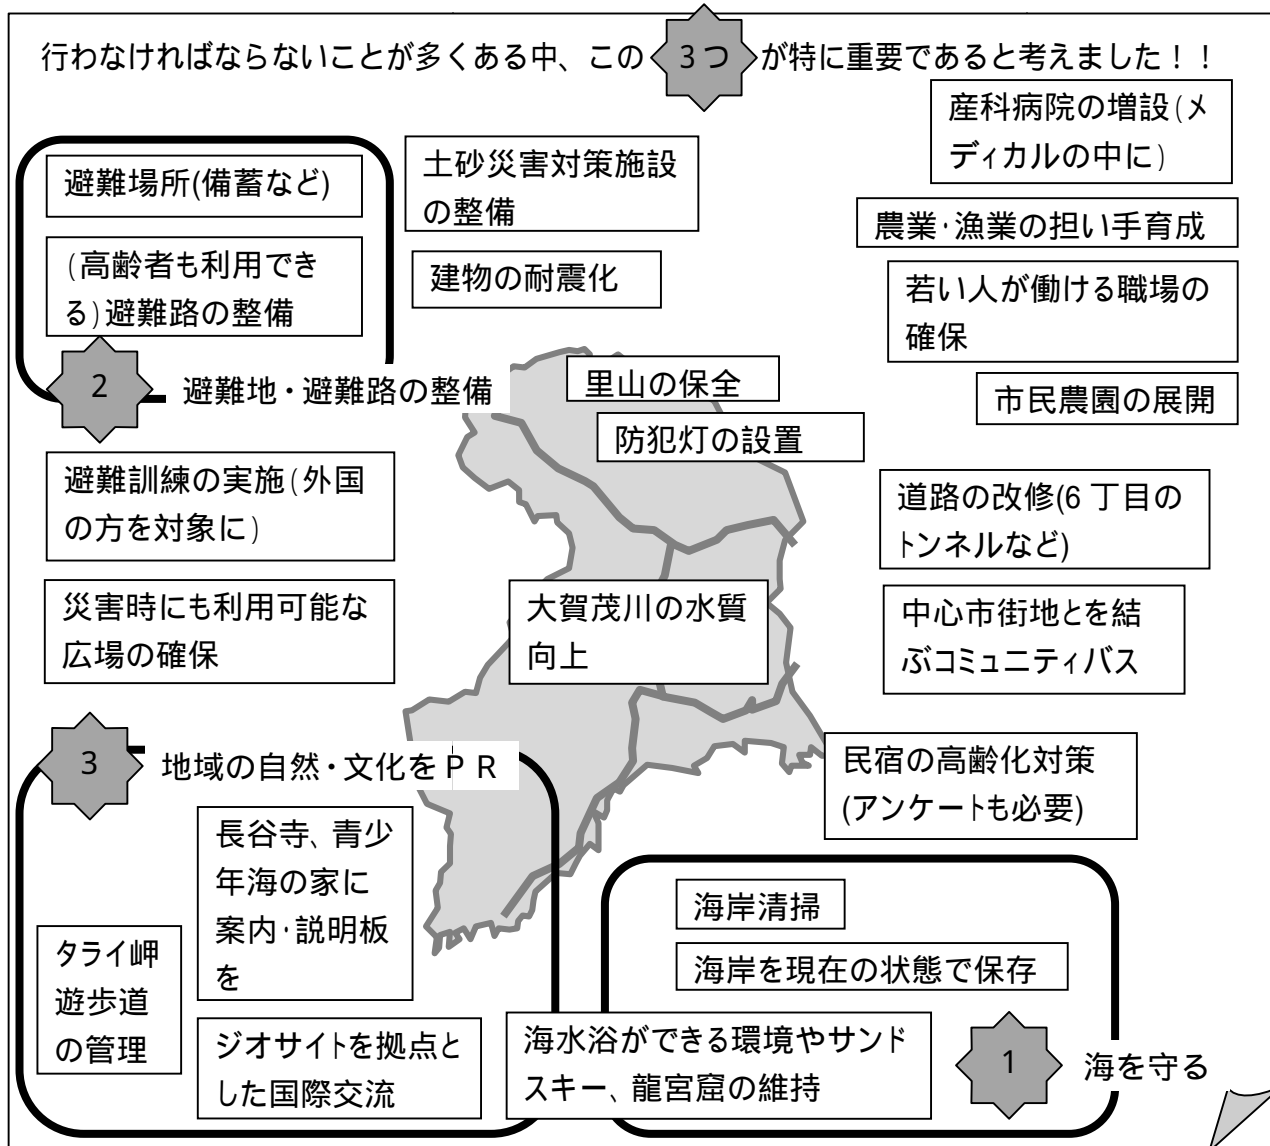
行わなければならないことが多くある中、この 3つ が特に重要であると考えました！！

産科病院の増設(メディカルの中に)

避難場所(備蓄など)

(高齢者も利用できる)避難路の整備

土砂災害対策施設の整備

建物の耐震化

農業·漁業の担い手育成

若い人が働ける職場の確保

2 避難地・避難路の整備

里山の保全

市民農園の展開

防犯灯の設置

避難訓練の実施(外国の方を対象に)

道路の改修(6 丁目のトンネルなど)

災害時にも利用可能な広場の確保

大賀茂川の水質向上

中心市街地とを結ぶコミュニティバス

3 地域の自然・文化をＰＲ

民宿の高齢化対策(アンケートも必要)

長谷寺、青少年海の家に案内·説明板を

海岸清掃

タライ岬遊歩道の管理

海岸を現在の状態で保存

ジオサイトを拠点とした国際交流

海水浴ができる環境やサンドスキー、龍宮窟の維持

1 海を守る